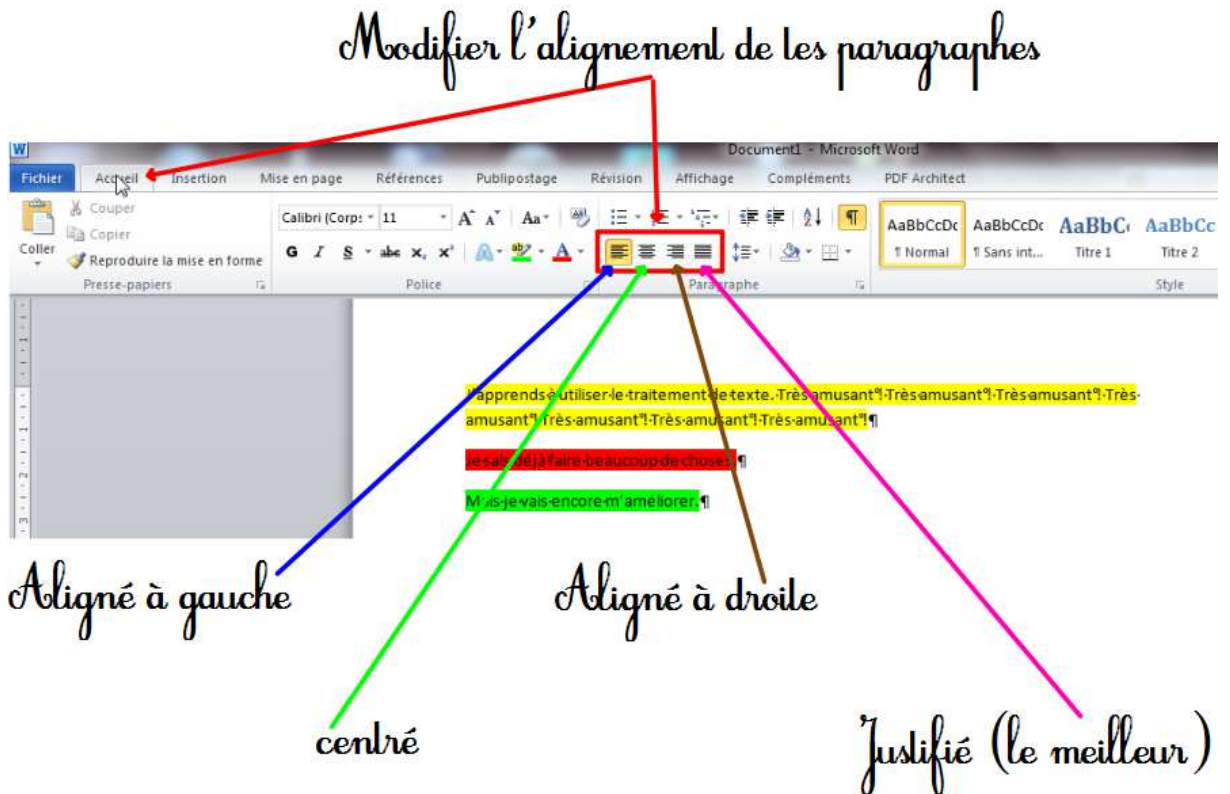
Modifier l'alignement de les paragraphes

W Document1 - Microsoft Word

Fichier Accueil Insertion Mise en page Références Publipostage Révision Affichage Compléments PDF Architect

Couper
Copier
Coller
Reproduire la mise en forme
Presse-papiers

Calibri (Corps 11
G I S abe $x_2$ $x^2$
Police

Paragraphe

AaBbCcDc ¶ Normal
AaBbCcDc ¶ Sans int...
AaBbC Titre 1
AaBbCc Titre 2
Style

J'apprends à utiliser le traitement de texte. Très amusant ! Très amusant ! Très amusant ! Très amusant ! Très amusant ! Très amusant ! Très amusant !¶

Je sais déjà faire beaucoup de choses.¶

Mais je vais encore m'améliorer.¶

Aligné à gauche

Aligné à droite

centré

Justifié (le meilleur)